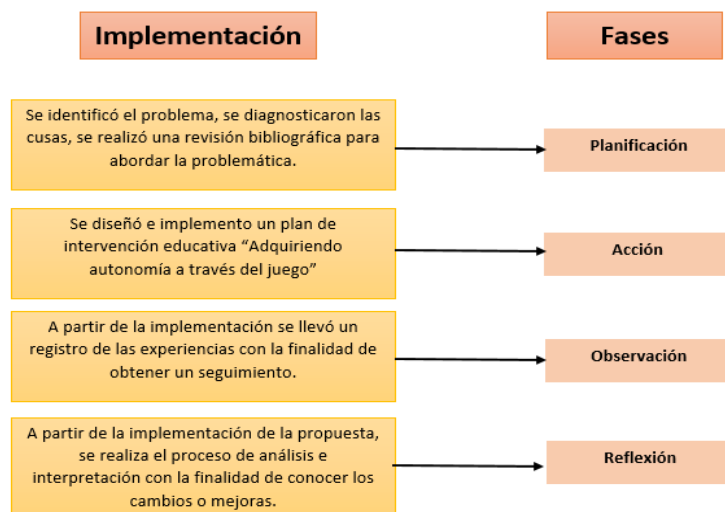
Implementación

Fases

Se identificó el problema, se diagnosticaron las cusas, se realizó una revisión bibliográfica para abordar la problemática.

Planificación

Se diseñó e implemento un plan de intervención educativa "Adquiriendo autonomía a través del juego"

Acción

A partir de la implementación se llevó un registro de las experiencias con la finalidad de obtener un seguimiento.

Observación

A partir de la implementación de la propuesta, se realiza el proceso de análisis e interpretación con la finalidad de conocer los cambios o mejoras.

Reflexión